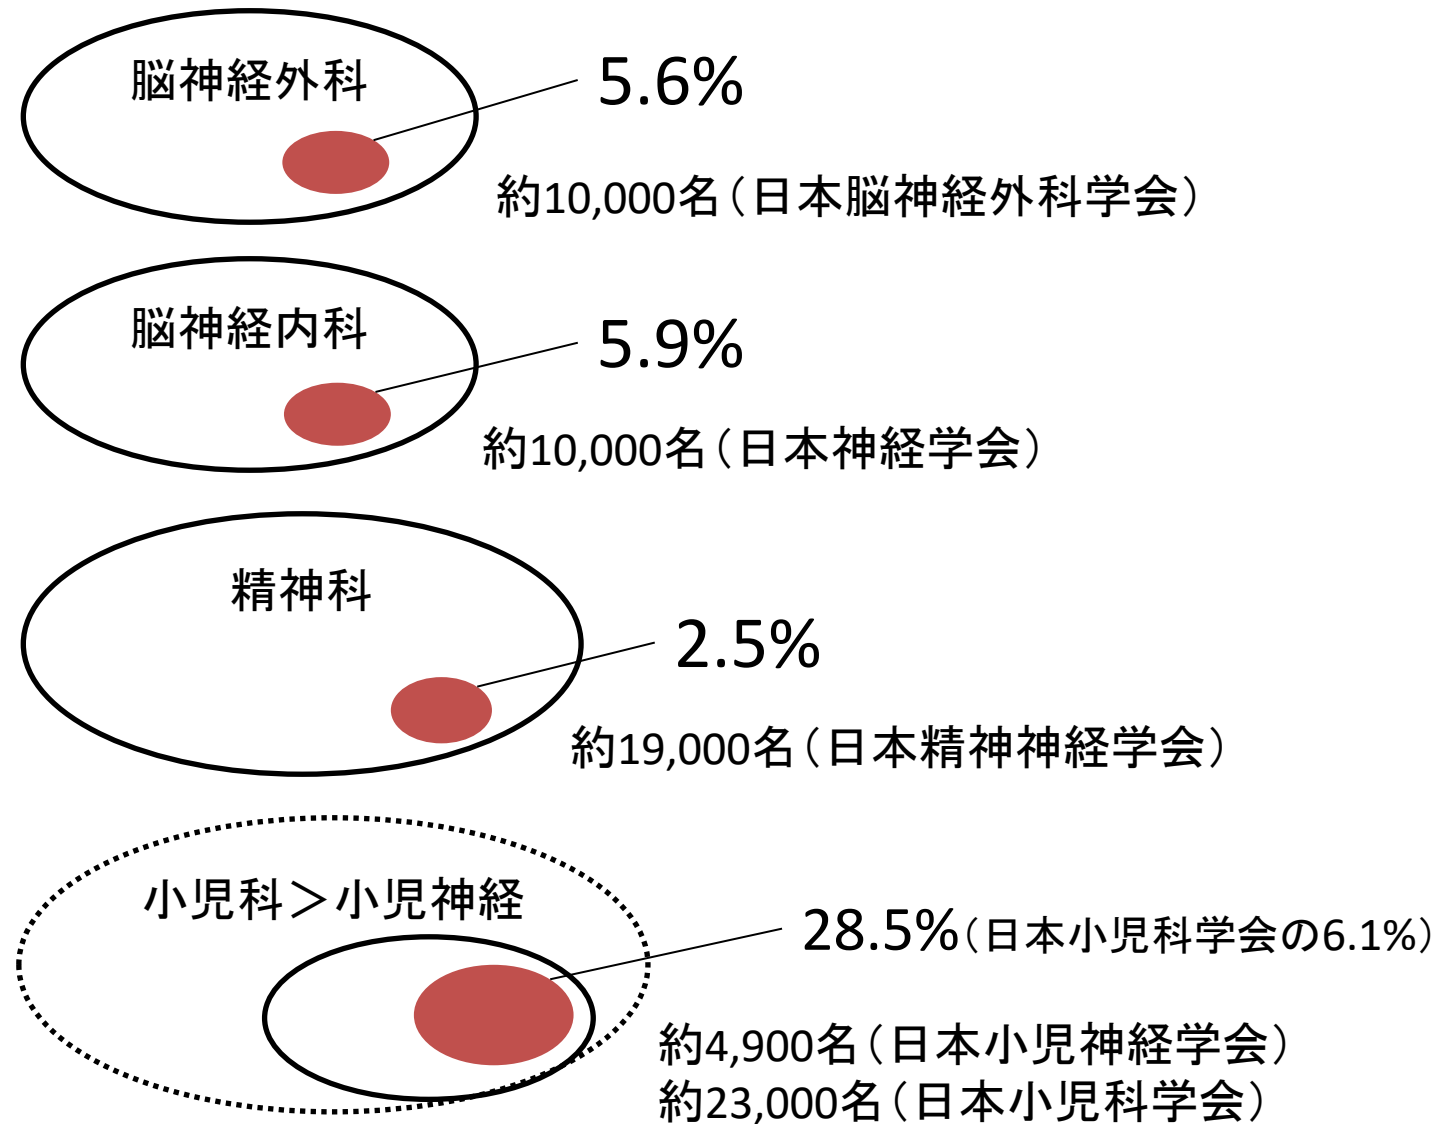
脳神経外科

5.6%

約10,000名（日本脳神経外科学会）

脳神経内科

5.9%

約10,000名（日本神経学会）

精神科

2.5%

約19,000名（日本精神神経学会）

小児科＞小児神経

28.5%（日本小児科学会の6.1%）

約4,900名（日本小児神経学会）
約23,000名（日本小児科学会）